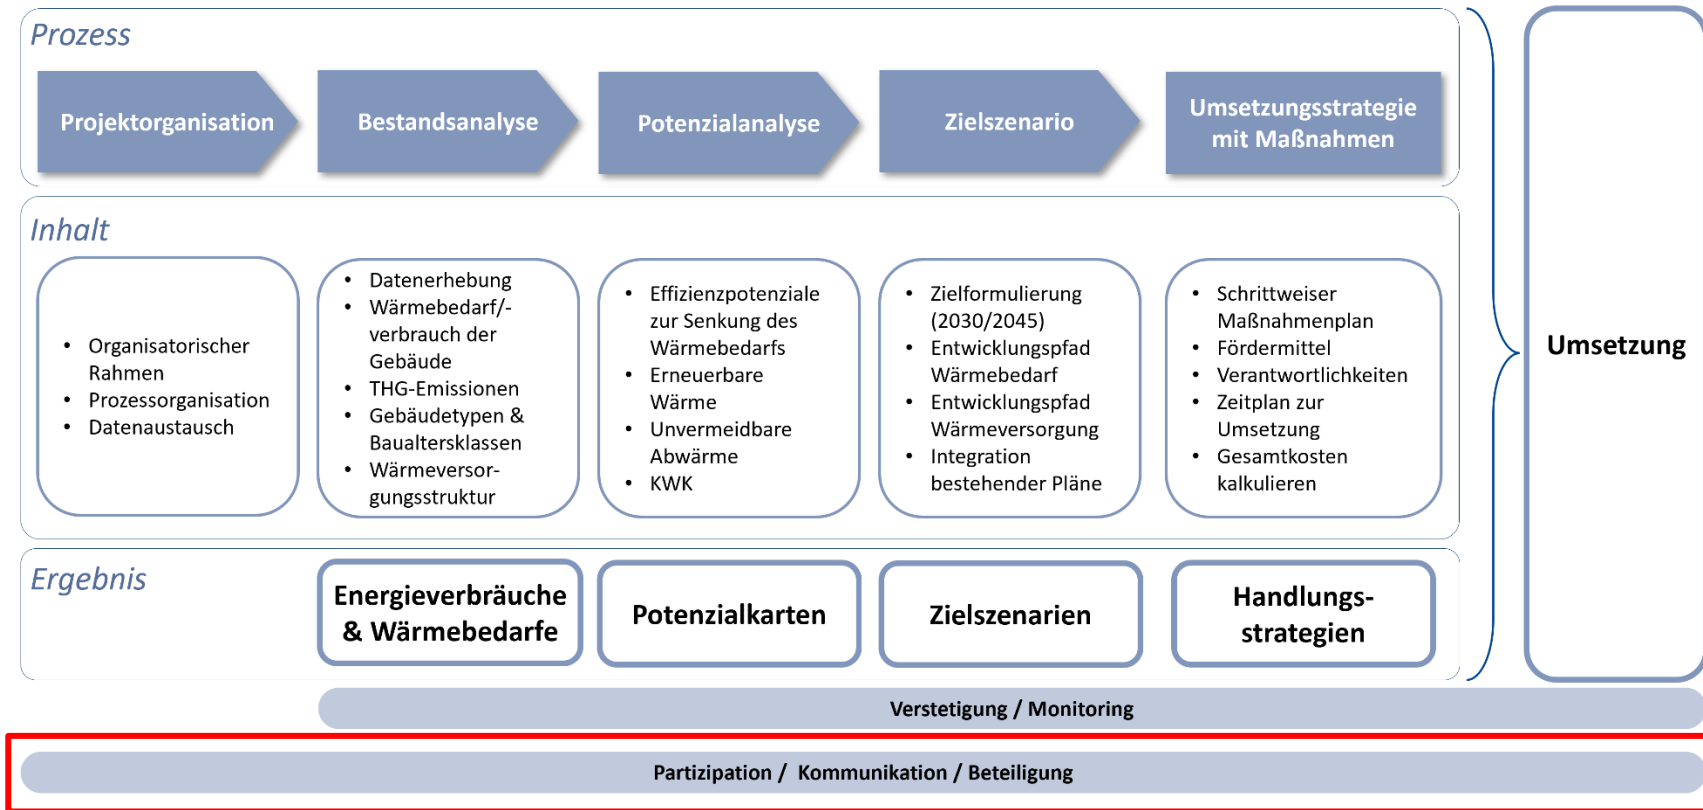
Prozess

Projektorganisation

Bestandsanalyse

Potenzialanalyse

Zielszenario

Umsetzungsstrategie mit Maßnahmen

Inhalt

- Organisatorischer Rahmen
- Prozessorganisation
- Datenaustausch

- Datenerhebung
- Wärmebedarf/-verbrauch der Gebäude
- THG-Emissionen
- Gebäudetypen & Baualtersklassen
- Wärmeversorgungsstruktur

- Effizienzpotenziale zur Senkung des Wärmebedarfs
- Erneuerbare Wärme
- Unvermeidbare Abwärme
- KWK

- Zielformulierung (2030/2045)
- Entwicklungspfad Wärmebedarf
- Entwicklungspfad Wärmeversorgung
- Integration bestehender Pläne

- Schrittweiser Maßnahmenplan
- Fördermittel
- Verantwortlichkeiten
- Zeitplan zur Umsetzung
- Gesamtkosten kalkulieren

Ergebnis

Energieverbräuche & Wärmebedarfe

Potenzialkarten

Zielszenarien

Handlungsstrategien

Umsetzung

Verstetigung / Monitoring

Partizipation / Kommunikation / Beteiligung